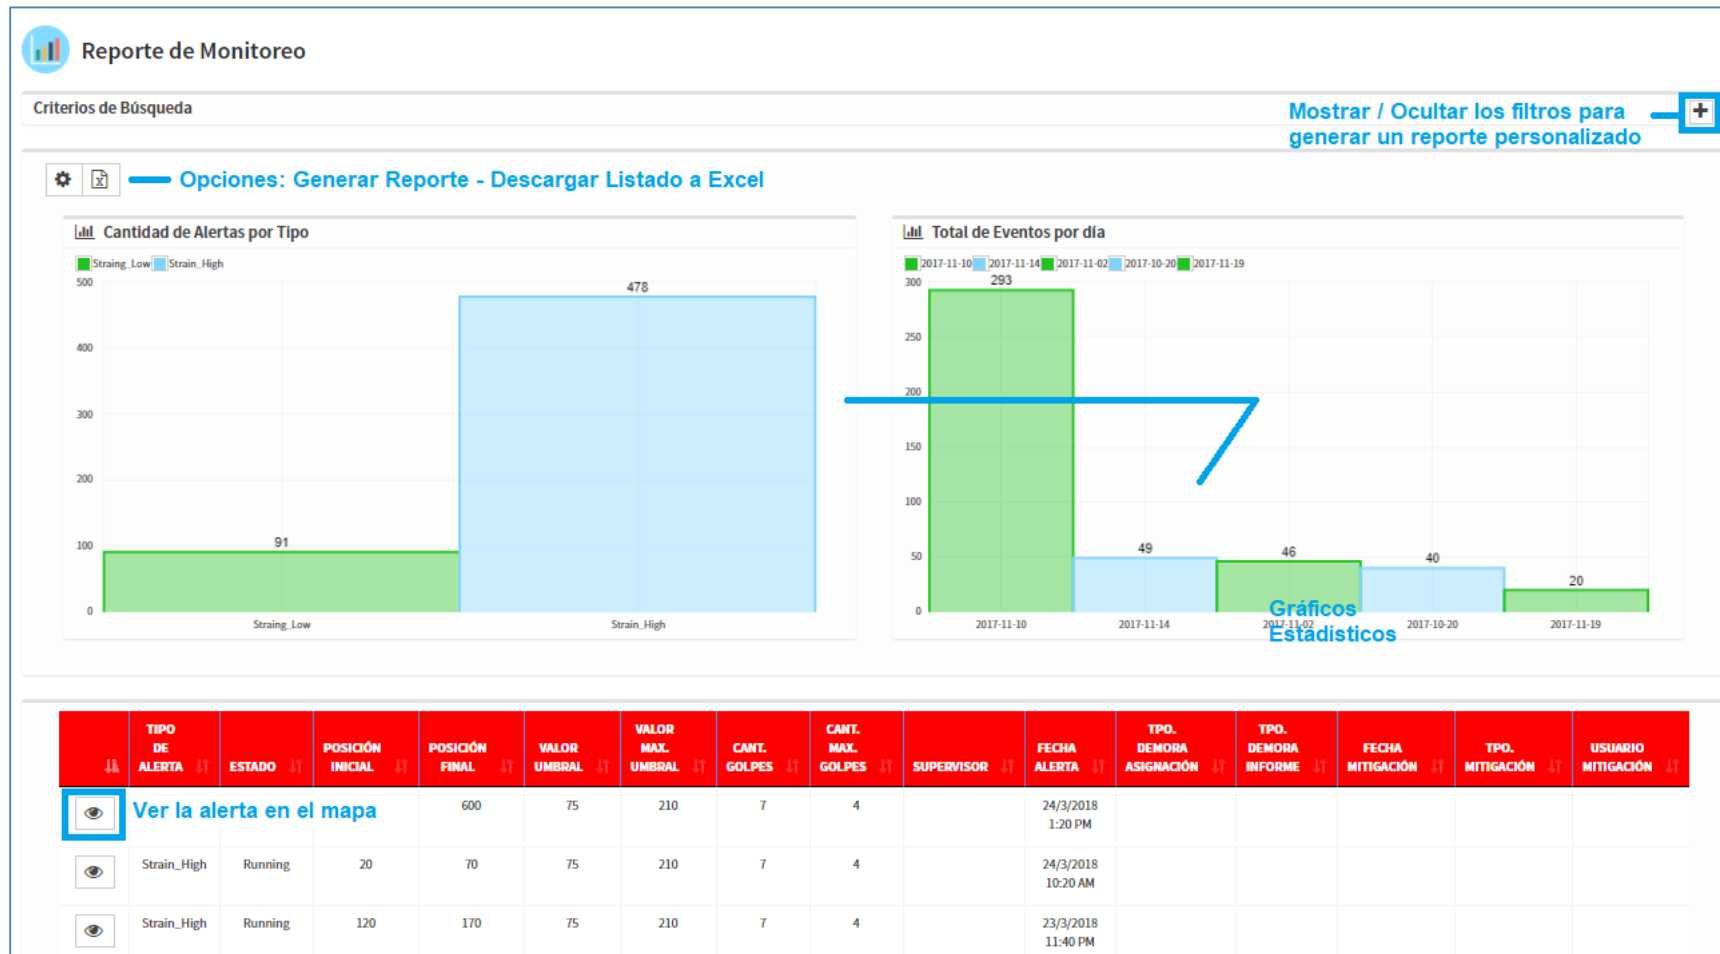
Reporte de Monitoreo

Criterios de Búsqueda

Mostrar / Ocultar los filtros para generar un reporte personalizado

+

Opciones: Generar Reporte - Descargar Listado a Excel

Cantidad de Alertas por Tipo

Straing_Low Strain_High

500
400
300
200
100
0

91
478

Straing_Low
Strain_High

Total de Eventos por día

2017-11-10 2017-11-14 2017-11-02 2017-10-20 2017-11-19

300
250
200
150
100
50
0

293
49
46
40
20

2017-11-10
2017-11-14
2017-11-02
2017-10-20
2017-11-19

Gráficos Estadísticos

| | TIPO DE ALERTA | ESTADO | POSICIÓN INICIAL | POSICIÓN FINAL | VALOR UMBRAL | VALOR MAX. UMBRAL | CANT. GOLPES | CANT. MAX. GOLPES | SUPERVISOR | FECHA ALERTA | TPO. DEMORA ASIGNACIÓN | TPO. DEMORA INFORME | FECHA MITIGACIÓN | TPO. MITIGACIÓN | USUARIO MITIGACIÓN |
|---|---|---|---|---|---|---|---|---|---|---|---|---|---|---|---|
| Ver la alerta en el mapa | | | | 600 | 75 | 210 | 7 | 4 | | 24/3/2018 1:20 PM | | | | | |
| | Strain_High | Running | 20 | 70 | 75 | 210 | 7 | 4 | | 24/3/2018 10:20 AM | | | | | |
| | Strain_High | Running | 120 | 170 | 75 | 210 | 7 | 4 | | 23/3/2018 11:40 PM | | | | | |